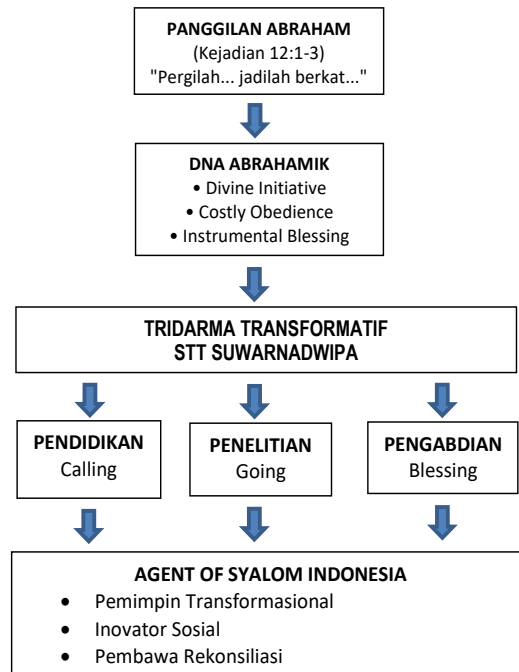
PANGGILAN ABRAHAM
(Kejadian 12:1-3)
"Pergilah... jadilah berkat..."

DNA ABRAHAMIK
• Divine Initiative
• Costly Obedience
• Instrumental Blessing

TRIDARMA TRANSFORMATIF
STT SUWARNADWIPA

PENDIDIKAN
Calling

PENELITIAN
Going

PENGABDIAN
Blessing

AGENT OF SYALOM INDONESIA
• Pemimpin Transformasional
• Inovator Sosial
• Pembawa Rekonsiliasi